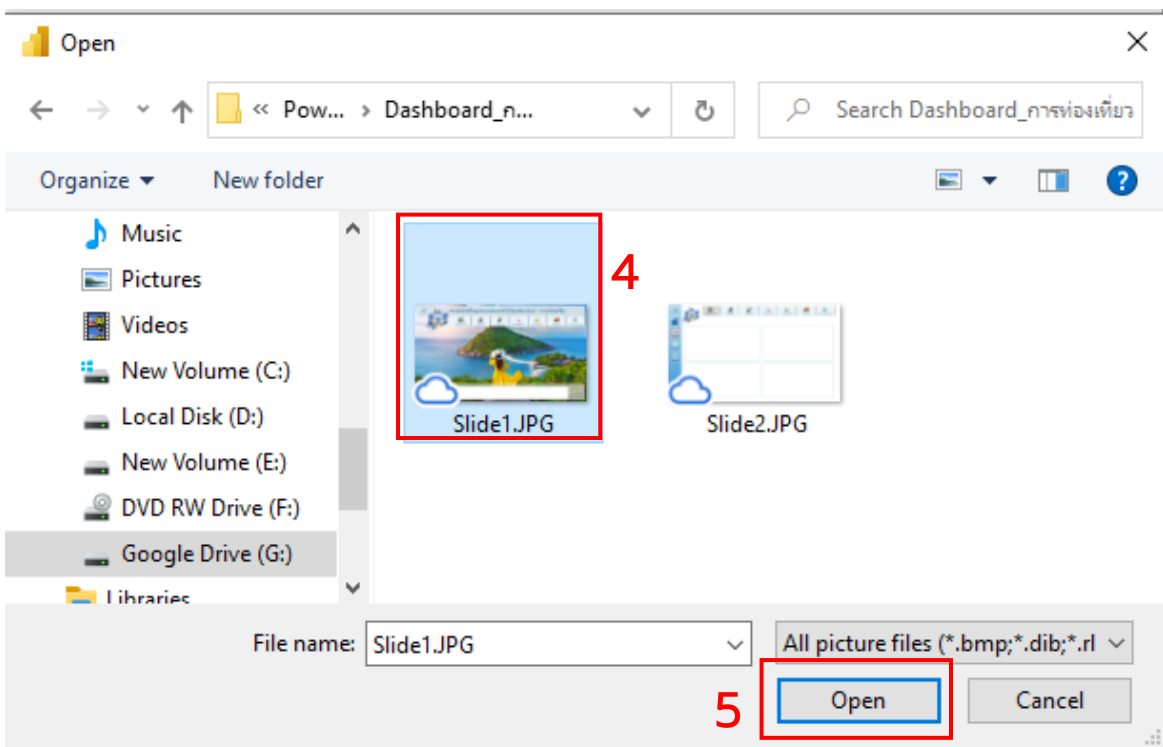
Open

« Pow... › Dashboard_ก...

Search Dashboard_การท่องเที่ยว

Organize ▾ New folder

Music
Pictures
Videos
New Volume (C:)
Local Disk (D:)
New Volume (E:)
DVD RW Drive (F:)
Google Drive (G:)
Libraries

4

Slide1.JPG

Slide2.JPG

File name: Slide1.JPG

All picture files (*.bmp;*.dib;*.rl

5

Open

Cancel